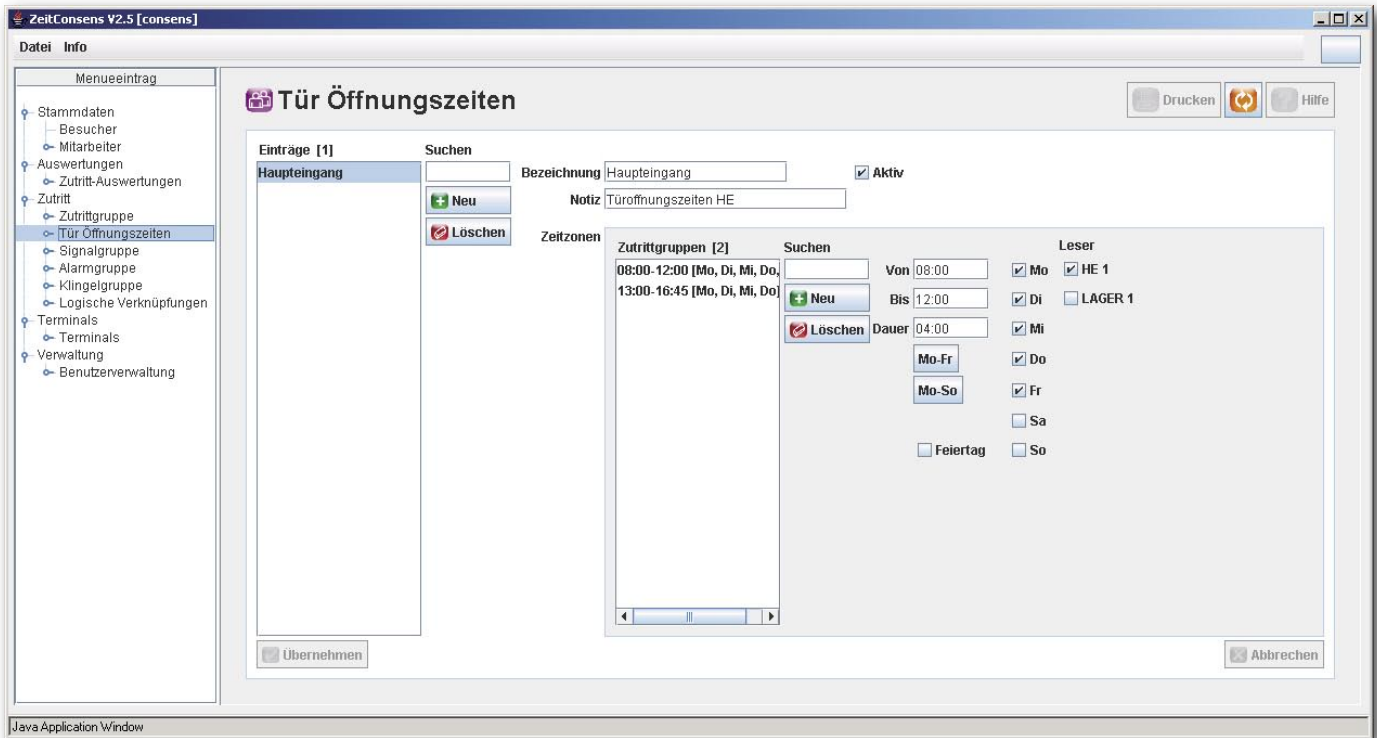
ZeitConsens V2.5 [consens]

Datei Info

Menueeintrag

Stammdaten
Besucher
Mitarbeiter
Auswertungen
Zutritt-Auswertungen
Zutritt
Zutrittgruppe
Tür Öffnungszeiten
Signalgruppe
Alarmgruppe
Klingelgruppe
Logische Verknüpfungen
Terminals
Terminals
Verwaltung
Benutzerverwaltung

Tür Öffnungszeiten

Drucken Hilfe

Einträge [1]
Haupteingang

Suchen
Neu
Löschen

Bezeichnung Haupteingang
Aktiv
Notiz Türoffnungszeiten HE

Zeitzonen

Zutrittgruppen [2]
08:00-12:00 [Mo, Di, Mi, Do,
13:00-16:45 [Mo, Di, Mi, Do]

Suchen
Neu
Löschen

Von 08:00
Bis 12:00
Dauer 04:00
Mo-Fr
Mo-So
Feiertag

Mo
Di
Mi
Do
Fr
Sa
So

Leser
HE 1
LAGER 1

Übernehmen

Abbrechen

Java Application Window